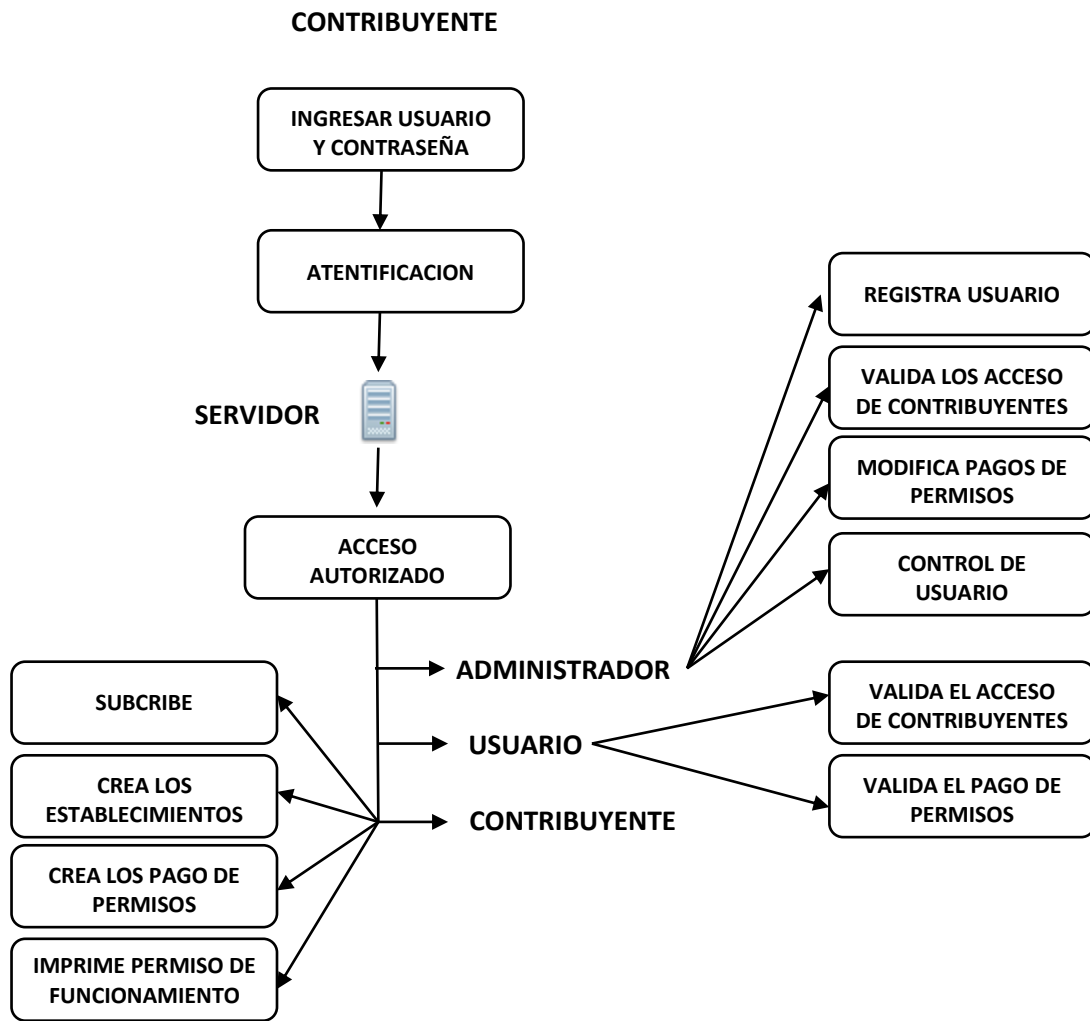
CONTRIBUYENTE

INGRESAR USUARIO Y CONTRASEÑA

ATENTIFICACION

SERVIDOR

ACCESO AUTORIZADO

ADMINISTRADOR

REGISTRA USUARIO

VALIDA LOS ACCESO DE CONTRIBUYENTES

MODIFICA PAGOS DE PERMISOS

CONTROL DE USUARIO

USUARIO

VALIDA EL ACCESO DE CONTRIBUYENTES

VALIDA EL PAGO DE PERMISOS

CONTRIBUYENTE

SUBCRIBE

CREA LOS ESTABLECIMIENTOS

CREA LOS PAGO DE PERMISOS

IMPRIME PERMISO DE FUNCIONAMIENTO